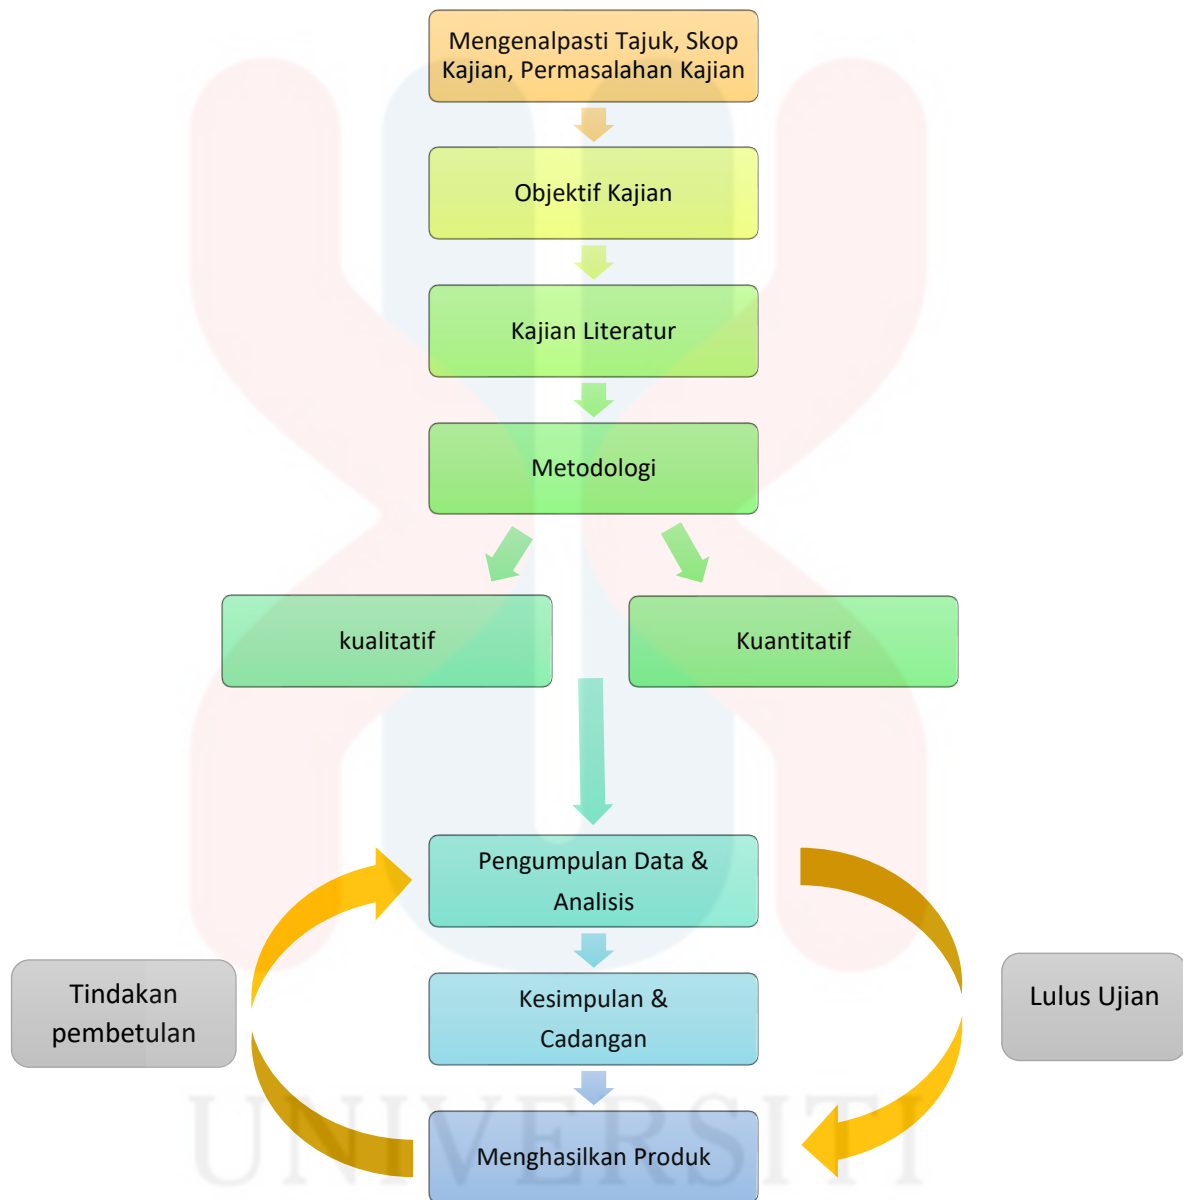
Mengenalpasti Tajuk, Skop Kajian, Permasalahan Kajian

Objektif Kajian

Kajian Literatur

Metodologi

kualitatif

Kuantitatif

Pengumpulan Data & Analisis

Tindakan pembetulan

Lulus Ujian

Kesimpulan & Cadangan

Menghasilkan Produk

UNIVERSITI